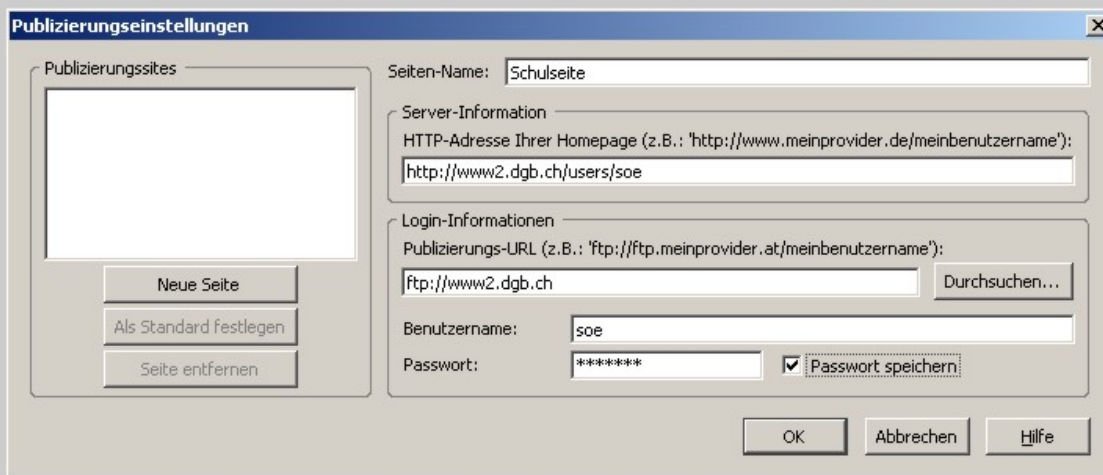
Publizierungseinstellungen

×

Publizierungssites

Neue Seite

Als Standard festlegen

Seite entfernen

Seiten-Name: Schulseite

Server-Information

HTTP-Adresse Ihrer Homepage (z.B.: 'http://www.meinprovider.de/meinbenutzername'):

http://www2.dgb.ch/users/soe

Login-Informationen

Publizierungs-URL (z.B.: 'ftp://ftp.meinprovider.at/meinbenutzername'):

ftp://www2.dgb.ch

Durchsuchen...

Benutzername: soe

Passwort: *******

Passwort speichern

OK

Abbrechen

Hilfe